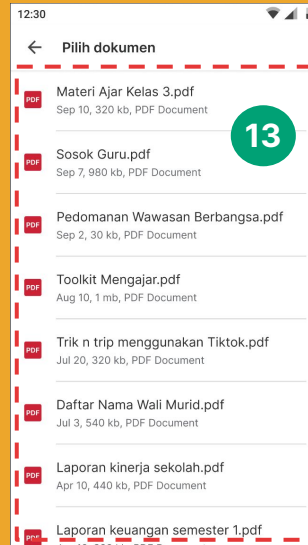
12:30

Pilih dokumen

13

PDF Materi Ajar Kelas 3.pdf
Sep 10, 320 kb, PDF Document

PDF Sosok Guru.pdf
Sep 7, 980 kb, PDF Document

PDF Pedomanan Wawasan Berbangsa.pdf
Sep 2, 30 kb, PDF Document

PDF Toolkit Mengajar.pdf
Aug 10, 1 mb, PDF Document

PDF Trik n trip menggunakan Tiktok.pdf
Jul 20, 320 kb, PDF Document

PDF Daftar Nama Wali Murid.pdf
Jul 3, 540 kb, PDF Document

PDF Laporan kinerja sekolah.pdf
Apr 10, 440 kb, PDF Document

PDF Laporan keuangan semester 1.pdf
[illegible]